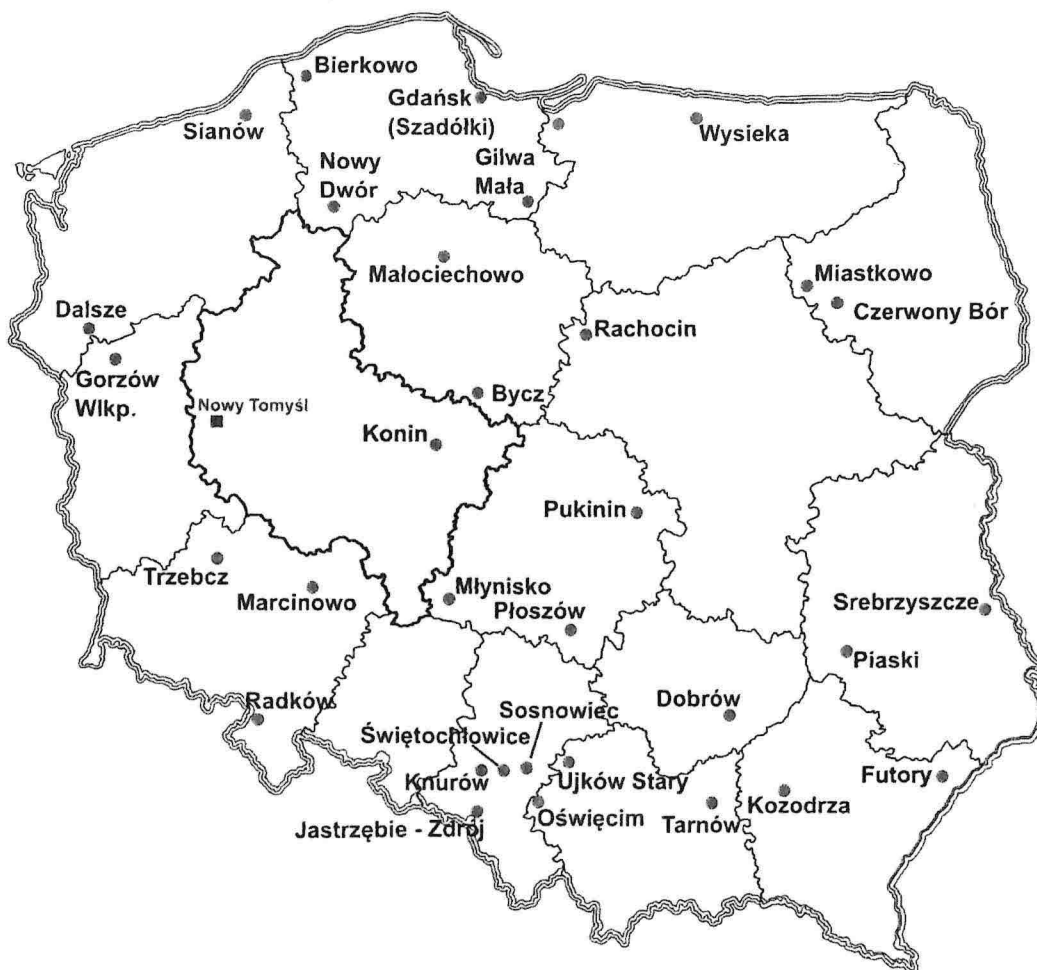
Bierkowo
Gdańsk (Szadółki)
Sianów
Wysieka
Nowy Dwór
Gilwa Mała
Małociechowo
Miastkowo
Czerwony Bór
Dalsze
Rachocin
Gorzów Wlkp.
Nowy Tomyśl
Bycz
Konin
Pukinin
Trzebcz
Marcinowo
Młynisko
Płoszów
Srebrzyszcze
Piaski
Radków
Sosnowiec
Dobrów
Świętochłowice
Knurów
Ujków Stary
Futory
Jastrzębie - Zdrój
Oświęcim
Tarnów
Kozodrza